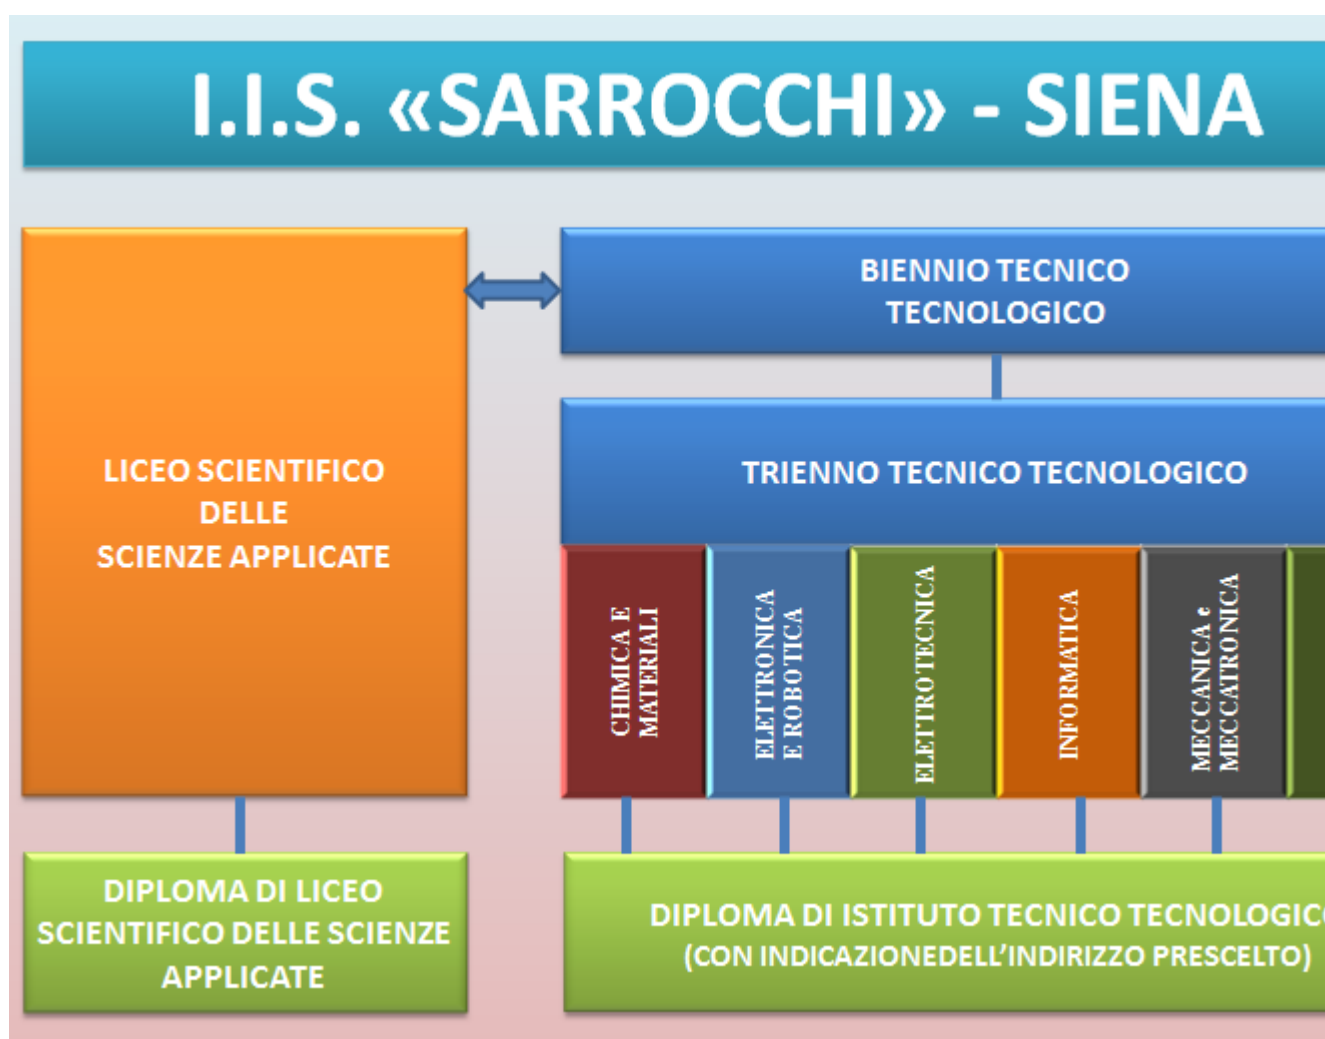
I.I.S. «SARROCCHI» - SIENA

LICEO SCIENTIFICO DELLE SCIENZE APPLICATE

BIENNIO TECNICO TECNOLOGICO

TRIENNO TECNICO TECNOLOGICO

CHIMICA E MATERIALI

ELETTRONICA E ROBOTICA

ELETTROTECNICA

INFORMATICA

MECCANICA e MECCATRONICA

DIPLOMA DI LICEO SCIENTIFICO DELLE SCIENZE APPLICATE

DIPLOMA DI ISTITUTO TECNICO TECNOLOGIC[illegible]
(CON INDICAZIONEDELL'INDIRIZZO PRESCELTO)